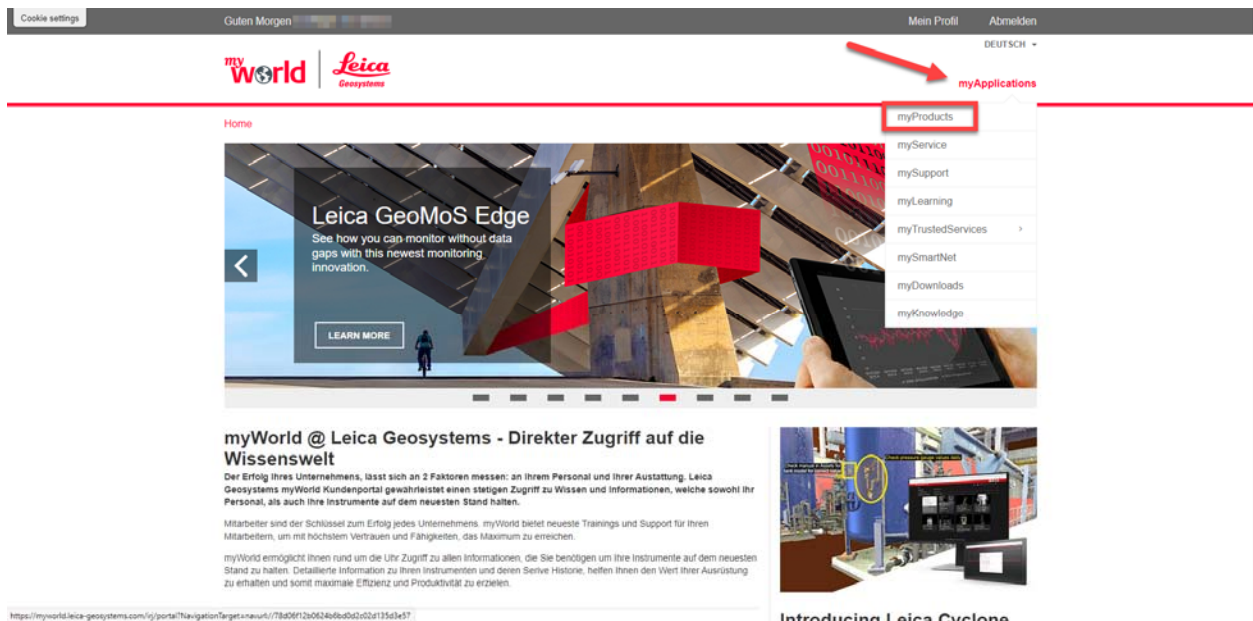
Cookie settings

Guten Morgen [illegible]

Mein Profil Abmelden

DEUTSCH

my World Leica Geosystems

myApplications

Home

myProducts
myService
mySupport
myLearning
myTrustedServices
mySmartNet
myDownloads
myKnowledge

Leica GeoMoS Edge

See how you can monitor without data gaps with this newest monitoring innovation.

LEARN MORE

myWorld @ Leica Geosystems - Direkter Zugriff auf die Wissenswelt

Der Erfolg Ihres Unternehmens, lässt sich an 2 Faktoren messen: an Ihrem Personal und Ihrer Austattung. Leica Geosystems myWorld Kundenportal gewährleistet einen stetigen Zugriff zu Wissen und Informationen, welche sowohl Ihr Personal, als auch Ihre Instrumente auf dem neuesten Stand halten.

Mitarbeiter sind der Schlüssel zum Erfolg jedes Unternehmens. myWorld bietet neueste Trainings und Support für Ihren Mitarbeitern, um mit höchstem Vertrauen und Fähigkeiten, das Maximum zu erreichen.

myWorld ermöglicht Ihnen rund um die Uhr Zugriff zu allen Informationen, die Sie benötigen um Ihre Instrumente auf dem neuesten Stand zu halten. Detaillierte Information zu Ihren Instrumenten und deren Serive Historie, helfen Ihnen den Wert Ihrer Ausrüstung zu erhalten und somit maximale Effizienz und Produktivität zu erzielen.

Check manual in Aveva for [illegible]

Check pressure gauge values daily

Introducing Leica Cyclone

https://myworld.leica-geosystems.com/irj/portal?NavigationTarget=navurl://78d06f12b0624b6bd0d2c02d135d3e57